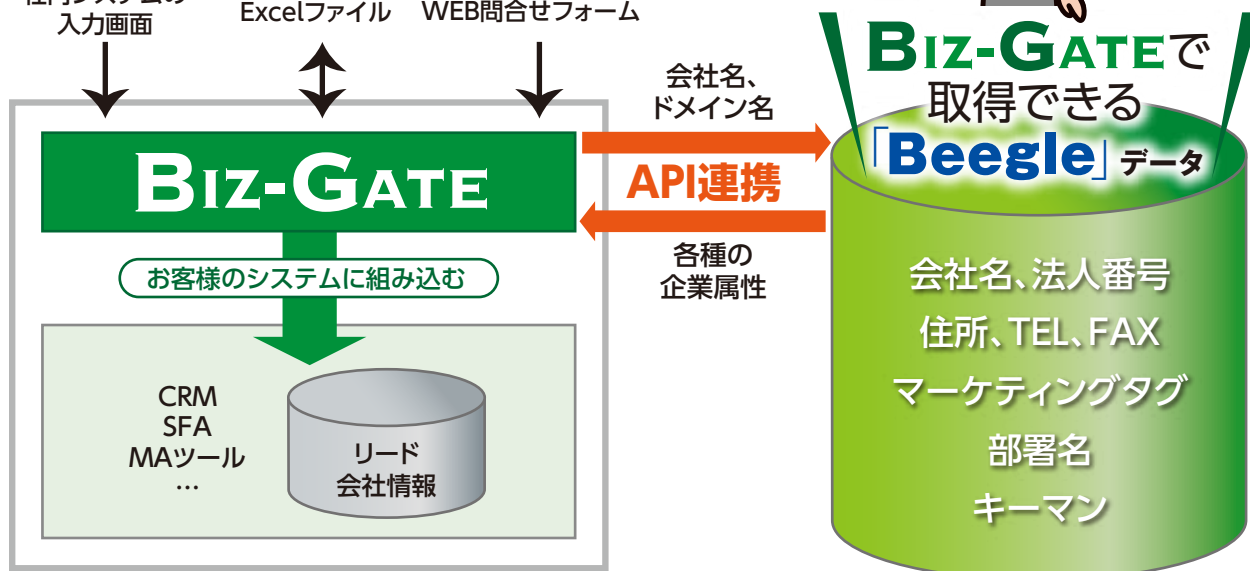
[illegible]
入力画面

Excelファイル

WEB問合せフォーム

BIZ-GATE

お客様のシステムに組み込む

CRM
SFA
MAツール
…

リード
会社情報

会社名、
ドメイン名

API連携

各種の
企業属性

BIZ-GATEで
取得できる
「Beegle」データ

会社名、法人番号
住所、TEL、FAX
マーケティングタグ
部署名
キーマン